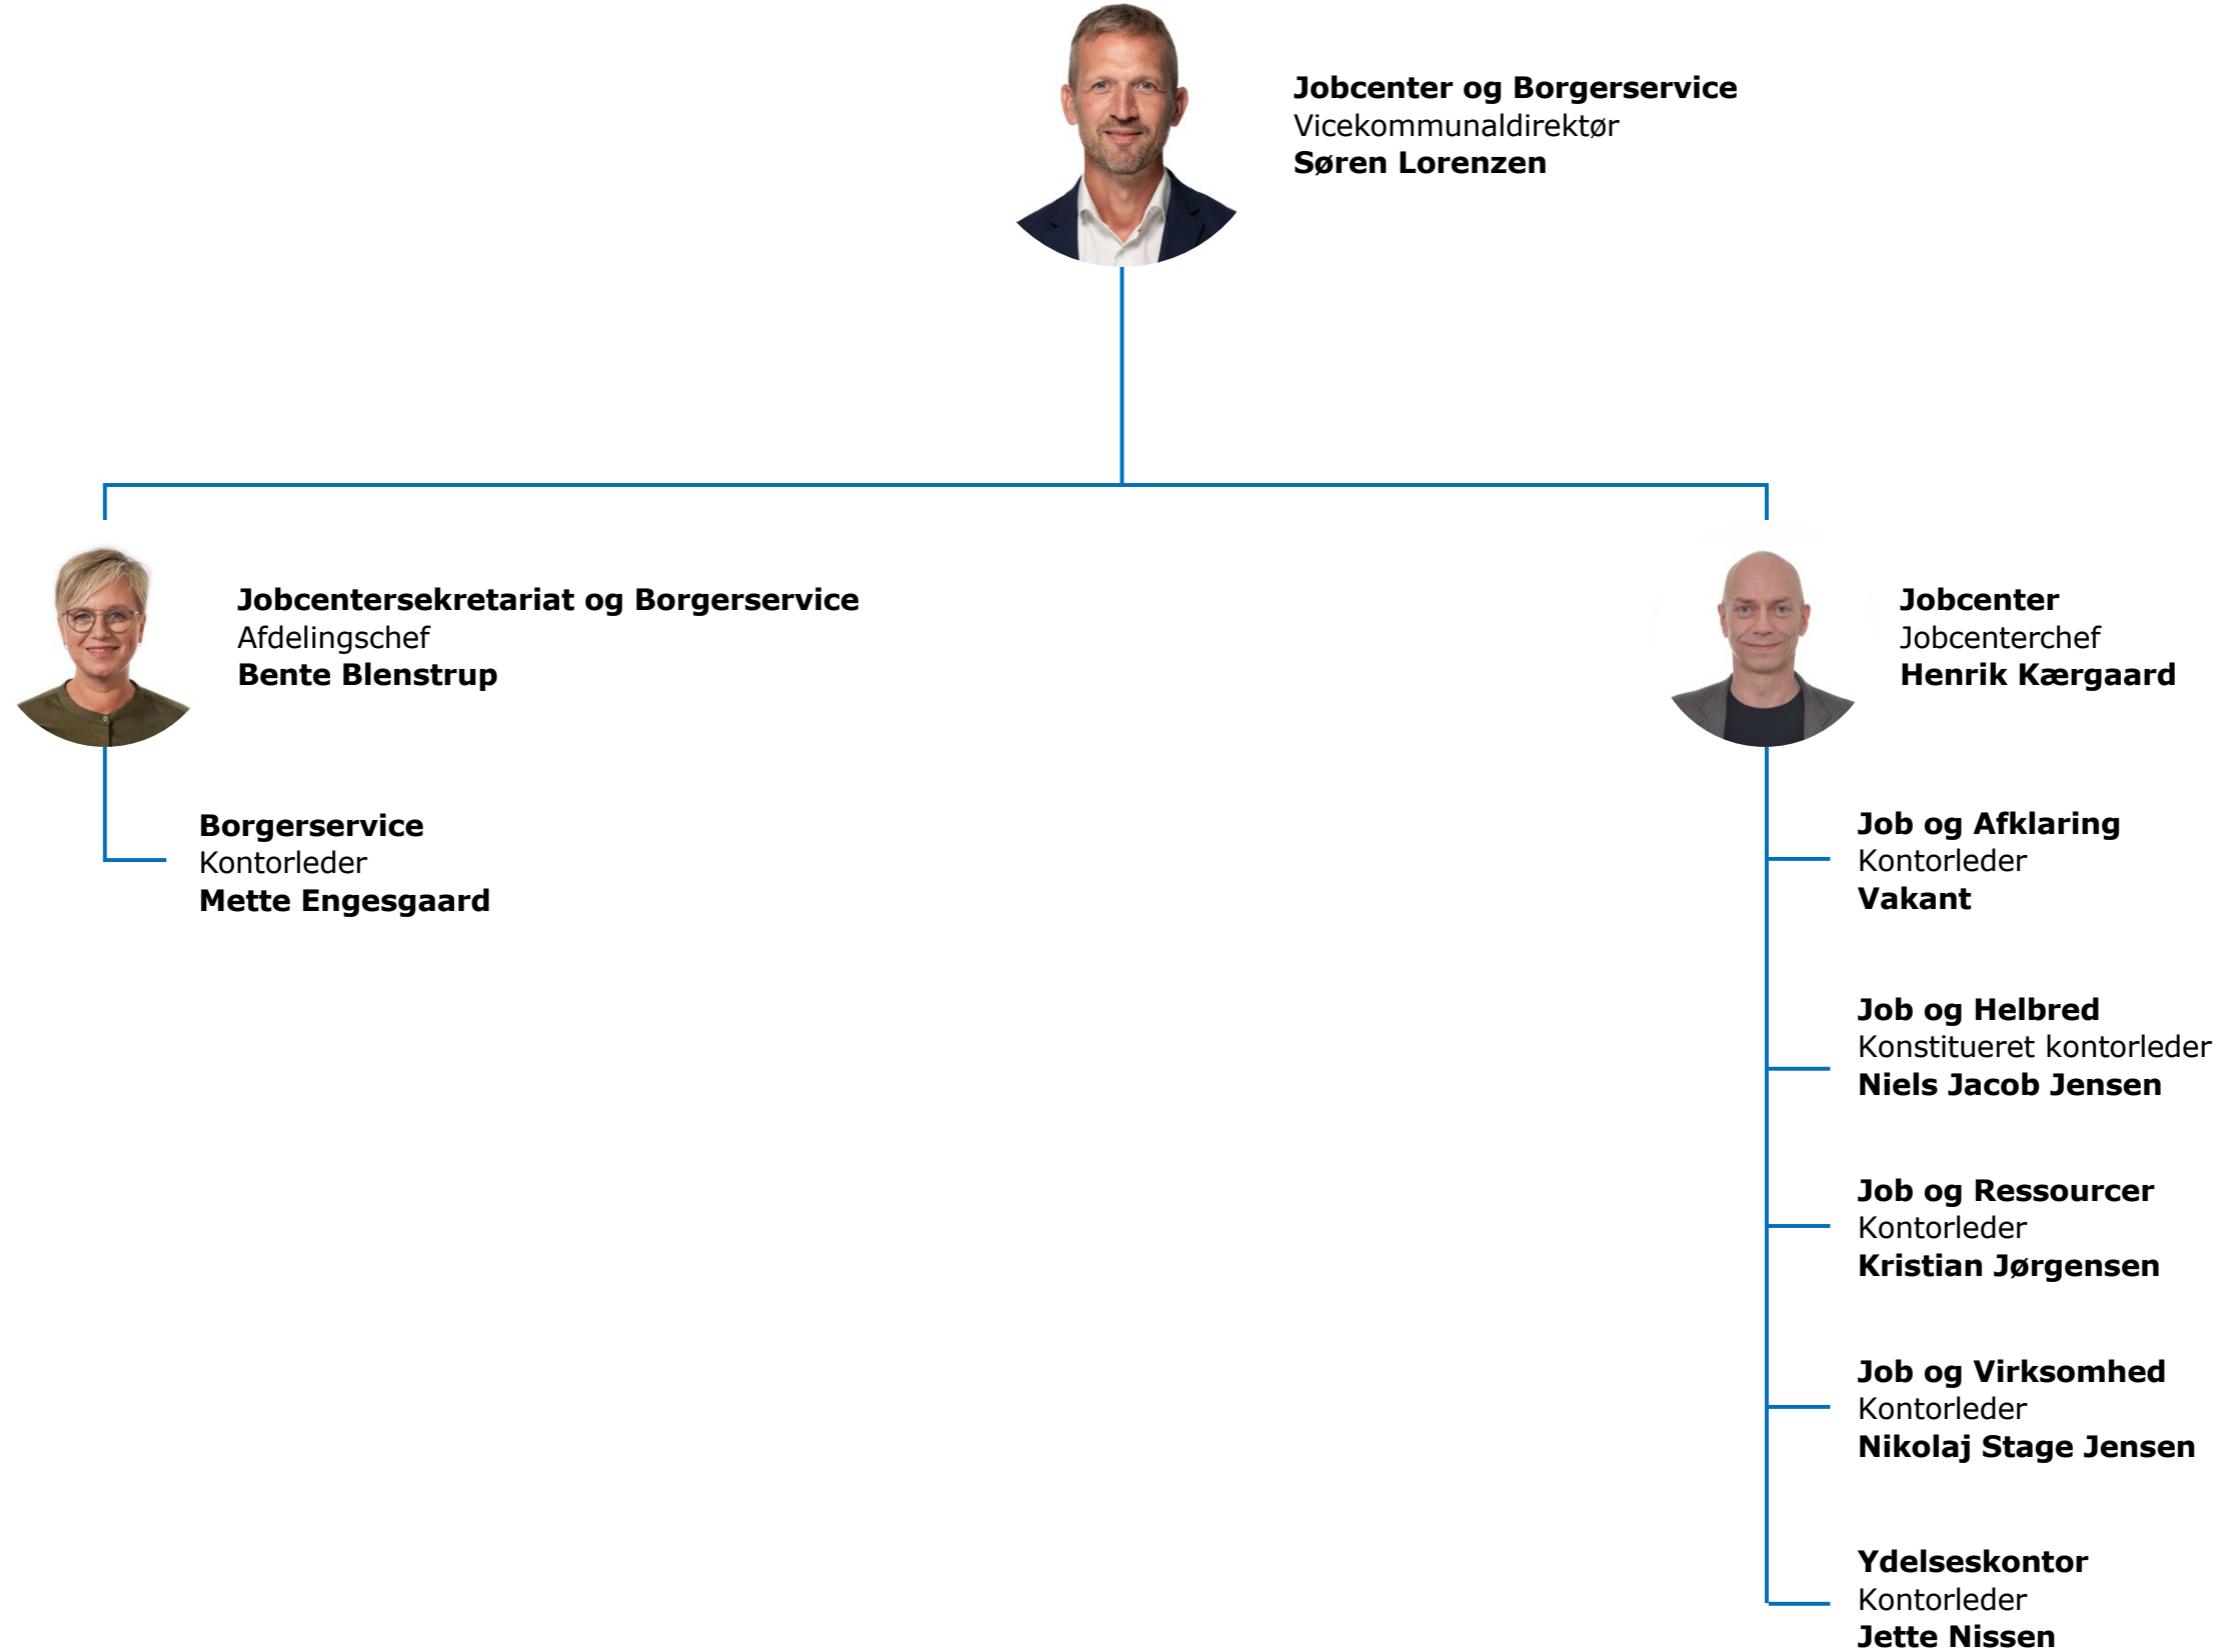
**Jobcenter og Borgerservice**
Vicekommunaldirektør
**Søren Lorenzen**

**Jobcentersekretariat og Borgerservice**
Afdelingschef
**Bente Blenstrup**

**Borgerservice**
Kontorleder
**Mette Engesgaard**

**Jobcenter**
Jobcenterchef
**Henrik Kærgaard**

**Job og Afklaring**
Kontorleder
**Vakant**

**Job og Helbred**
Konstitueret kontorleder
**Niels Jacob Jensen**

**Job og Ressourcer**
Kontorleder
**Kristian Jørgensen**

**Job og Virksomhed**
Kontorleder
**Nikolaj Stage Jensen**

**Ydelseskontor**
Kontorleder
**Jette Nissen**